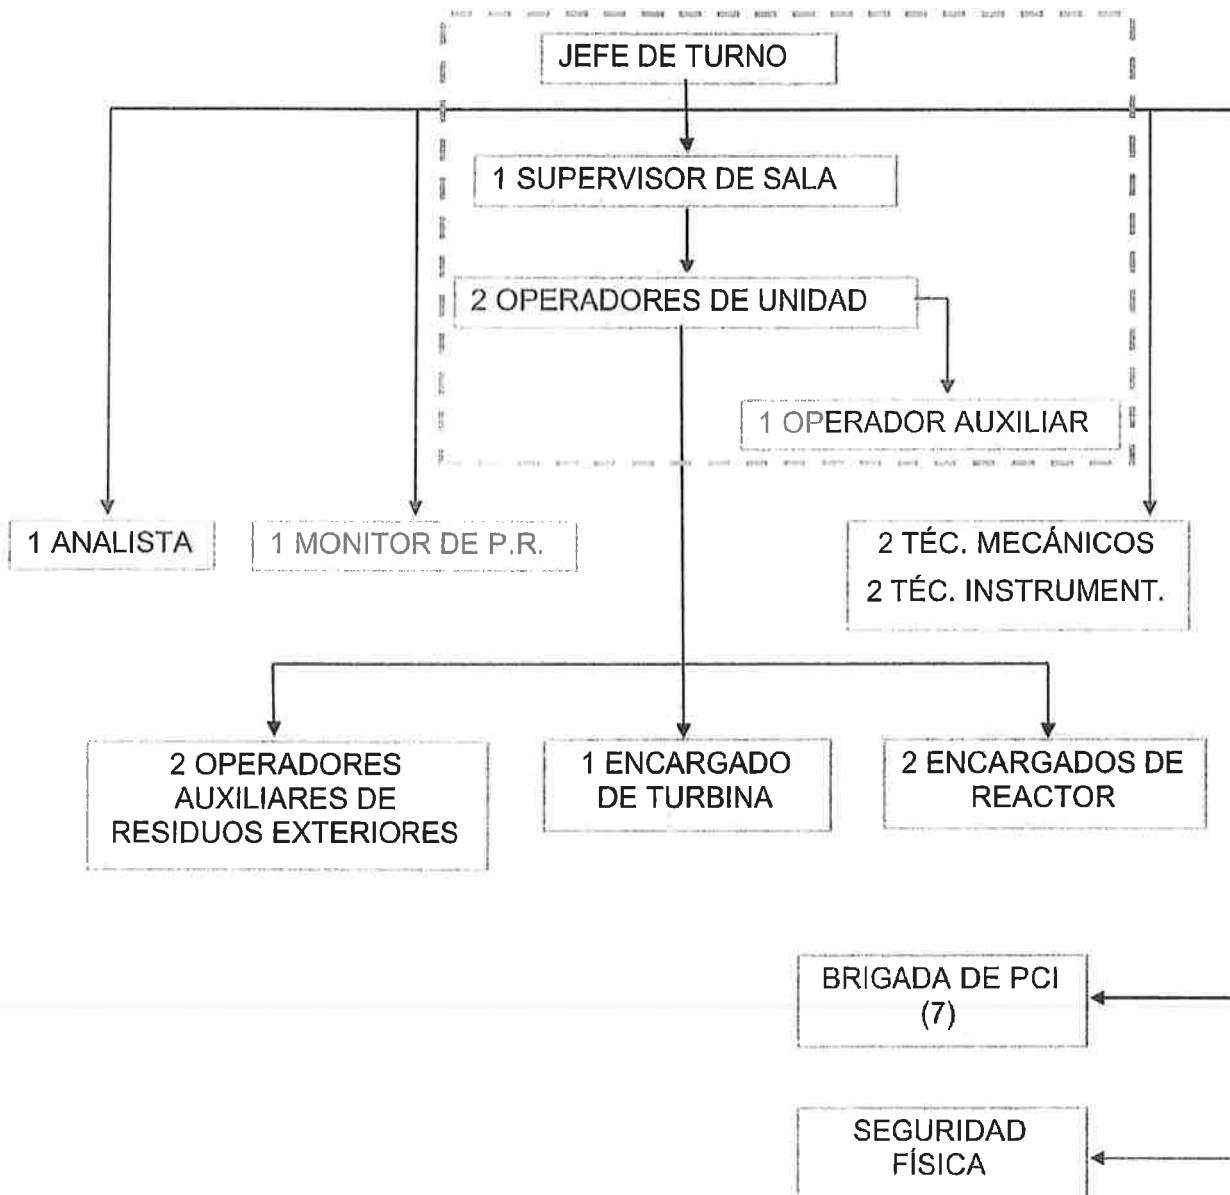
JEFE DE TURNO

1 SUPERVISOR DE SALA

2 OPERADORES DE UNIDAD

1 OPERADOR AUXILIAR

1 ANALISTA

1 MONITOR DE P.R.

2 TÉC. MECÁNICOS
2 TÉC. INSTRUMENT.

2 OPERADORES AUXILIARES DE RESIDUOS EXTERIORES

1 ENCARGADO DE TURBINA

2 ENCARGADOS DE REACTOR

BRIGADA DE PCI (7)

SEGURIDAD FÍSICA